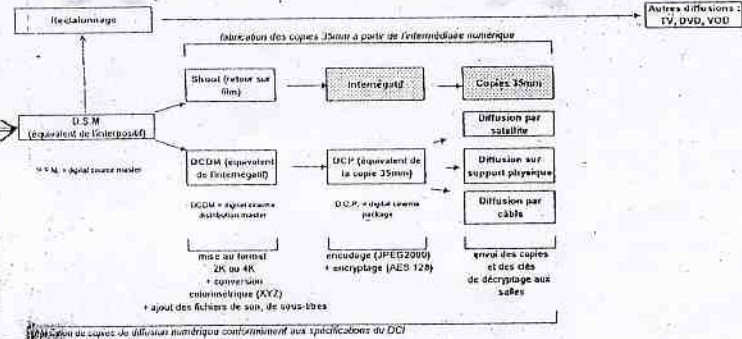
Rectalonnage

Autres diffusions : TV, DVD, VOD

fabrication des copies 35mm à partir de l'intermédiaire numérique

D.S.M (équivalent de l'interpositif)

D.S.M. = digital source master

Shoot (retour sur film)

Internégatif

Copies 35mm

Diffusion par satellite

DCDM (équivalent de l'internégatif)

DCDM = digital cinema distribution master

DCP (équivalent de la copie 35mm)

D.C.P. = digital cinema package

Diffusion sur support physique

Diffusion par câble

mise au format 2K ou 4K + conversion colorimétrique (XYZ) + ajout des fichiers de son, de sous-titres

encodage (JPEG2000) + encryptage (AES 128)

envoi des copies et des clés de décryptage aux salles

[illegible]ation de copies de diffusion numérique conformément aux spécifications du DCI